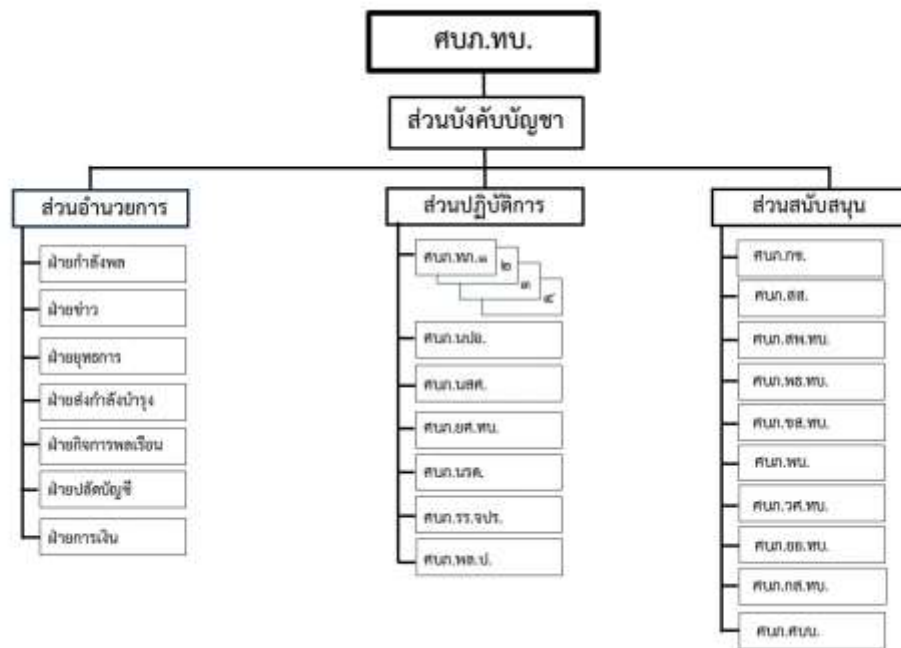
ศบภ.ทบ.

ส่วนบังคับบัญชา

ส่วนอำนวยการ

ฝ่ายกำลังพล

ฝ่ายข่าว

ฝ่ายยุทธการ

ฝ่ายส่งกำลังบำรุง

ฝ่ายกิจการพลเรือน

ฝ่ายปลัดบัญชี

ฝ่ายการเงิน

ส่วนปฏิบัติการ

ศบภ.ทภ.๑

๒

๓

๔

ศบภ.นปอ.

ศบภ.นสศ.

ศบภ.ยศ.ทบ.

ศบภ.นรด.

ศบภ.รร.จปร.

ศบภ.พล.ป.

ส่วนสนับสนุน

ศบภ.กช.

ศบภ.สส.

ศบภ.สพ.ทบ.

ศบภ.พธ.ทบ.

ศบภ.ขส.ทบ.

ศบภ.พบ.

ศบภ.วศ.ทบ.

ศบภ.ยย.ทบ.

ศบภ.กส.ทบ.

ศบภ.ศบบ.